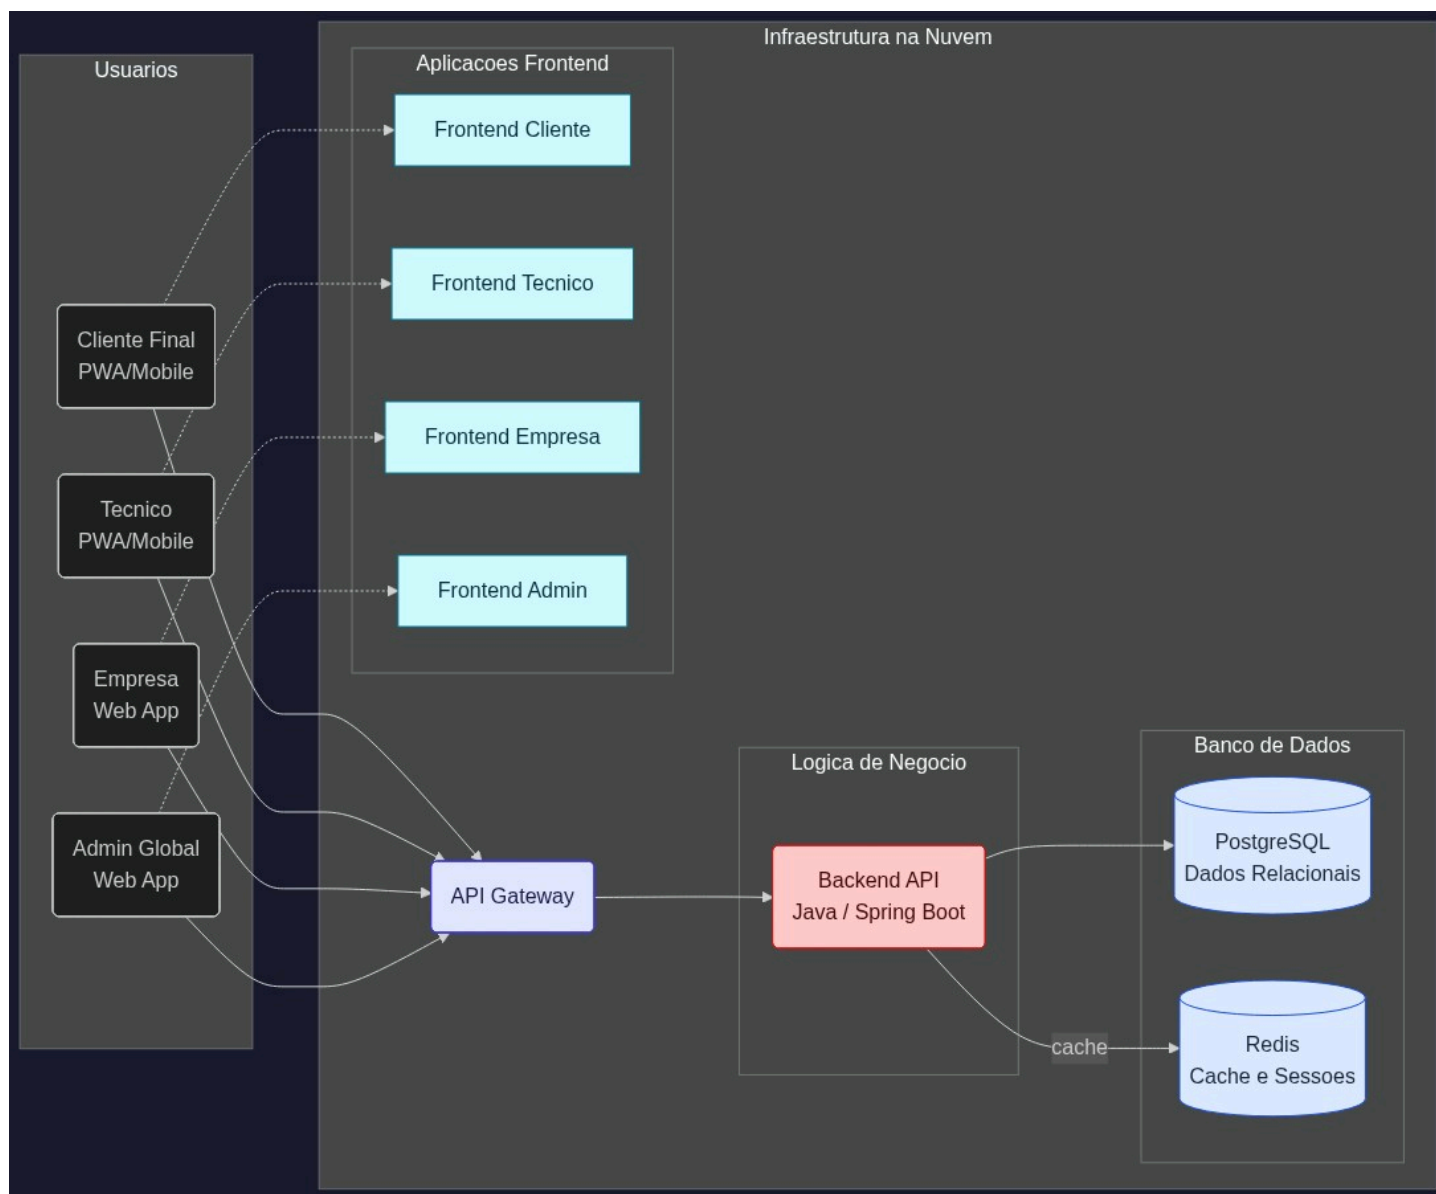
Usuarios

Cliente Final
PWA/Mobile

Tecnico
PWA/Mobile

Empresa
Web App

Admin Global
Web App

Infraestrutura na Nuvem

Aplicacoes Frontend

Frontend Cliente

Frontend Tecnico

Frontend Empresa

Frontend Admin

API Gateway

Logica de Negocio

Backend API
Java / Spring Boot

Banco de Dados

PostgreSQL
Dados Relacionais

cache

Redis
Cache e Sessoes